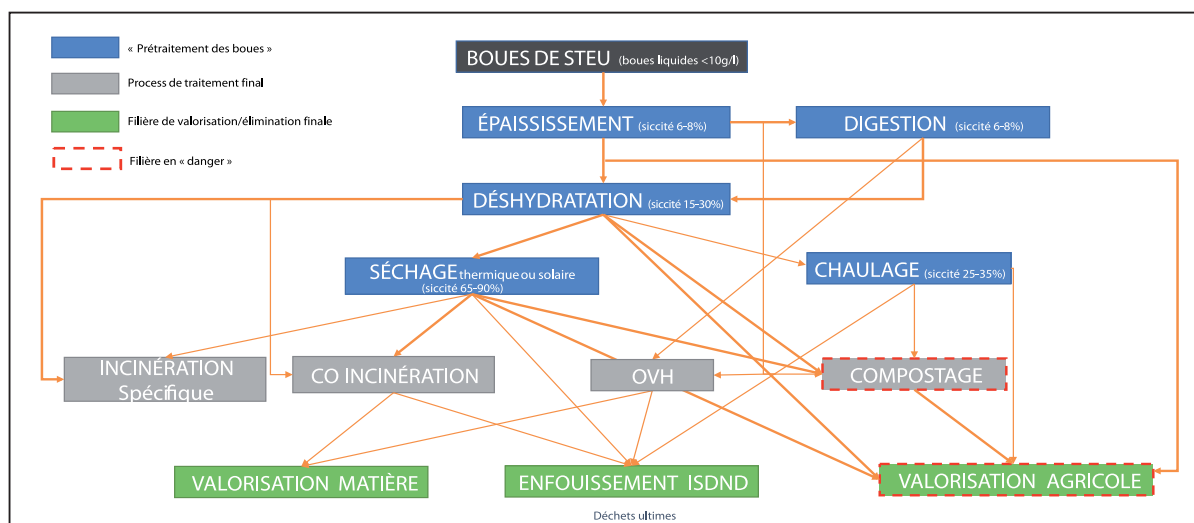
« Prétraitement des boues »

Process de traitement final

Filière de valorisation/élimination finale

Filière en « danger »

BOUES DE STEU (boues liquides <10g/l)

ÉPAISSISSEMENT (siccité 6-8%)

DIGESTION (siccité 6-8%)

DÉSHYDRATATION (siccité 15-30%)

SÉCHAGE thermique ou solaire (siccité 65-90%)

CHAULAGE (siccité 25-35%)

INCINÉRATION Spécifique

CO INCINÉRATION

OVH

COMPOSTAGE

VALORISATION MATIÈRE

ENFOUISSEMENT ISDND

VALORISATION AGRICOLE

Déchets ultimes